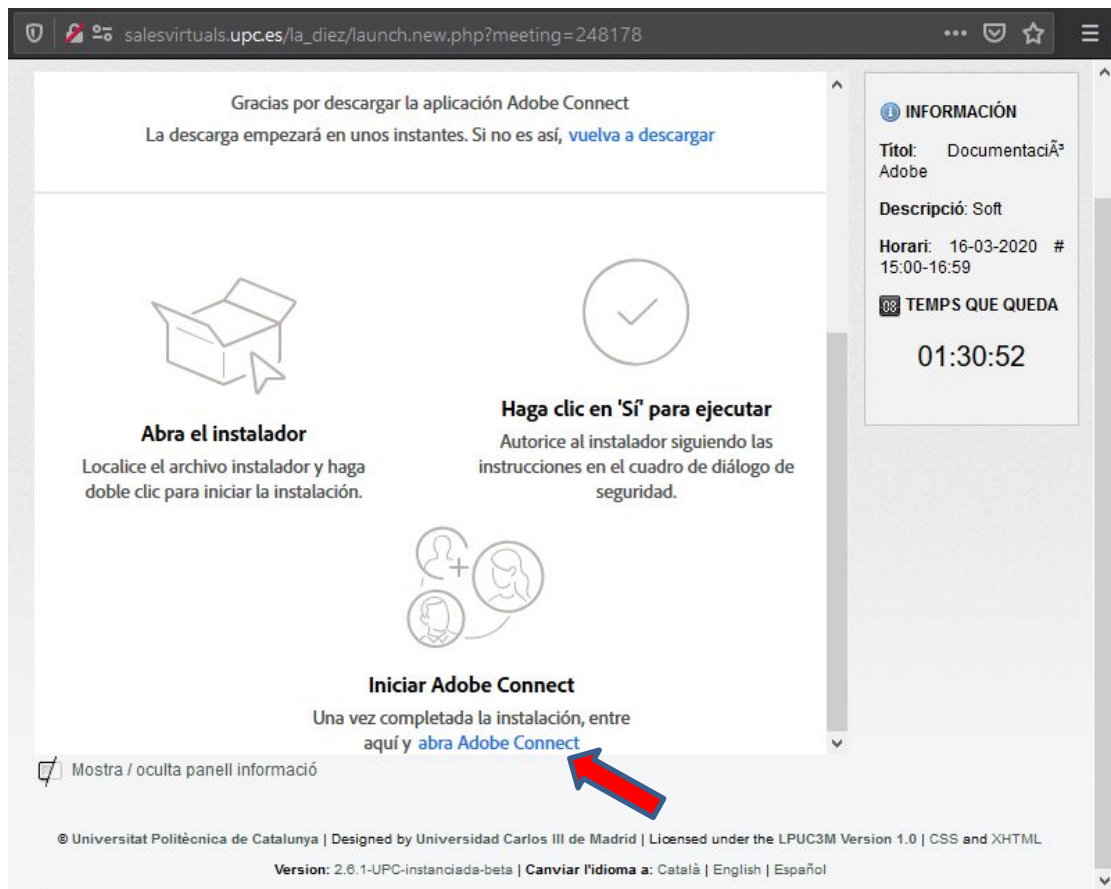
salesvirtuals.upc.es/la_diez/launch.new.php?meeting=248178

Gracias por descargar la aplicación Adobe Connect
La descarga empezará en unos instantes. Si no es así, vuelva a descargar

Abra el instalador
Localice el archivo instalador y haga doble clic para iniciar la instalación.

Haga clic en 'Sí' para ejecutar
Autorice al instalador siguiendo las instrucciones en el cuadro de diálogo de seguridad.

Iniciar Adobe Connect
Una vez completada la instalación, entre aquí y abra Adobe Connect

INFORMACIÓN
Títol: DocumentaciÃ³ Adobe
Descripció: Soft
Horari: 16-03-2020 # 15:00-16:59
08 TEMPS QUE QUEDA
01:30:52

Mostra / oculta panell informació

© Universitat Politècnica de Catalunya | Designed by Universidad Carlos III de Madrid | Licensed under the LPUC3M Version 1.0 | CSS and XHTML

Version: 2.6.1-UPC-instanciada-beta | Canviar l'idioma a: Català | English | Español